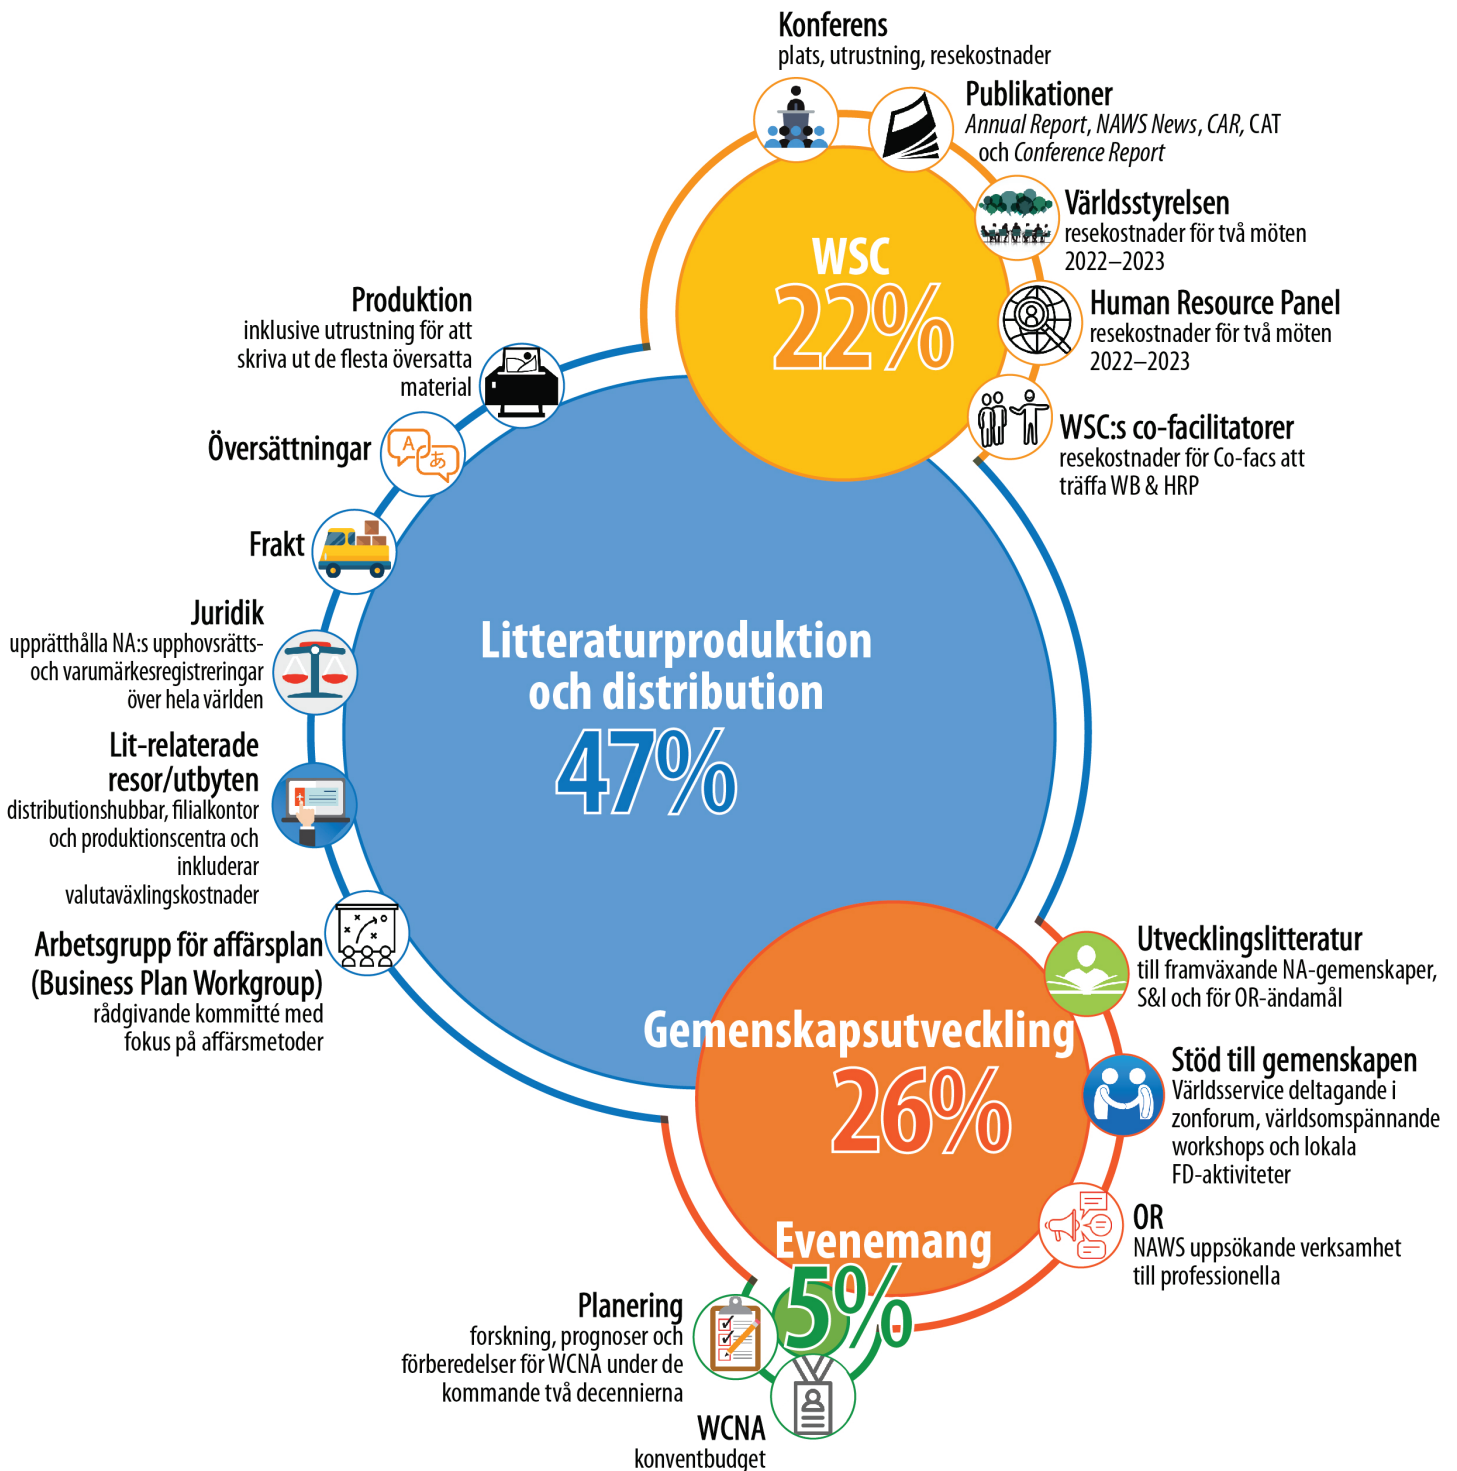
Konferens
plats, utrustning, resekostnader

Publikationer
*Annual Report*, *NAWS News*, *CAR*, CAT och *Conference Report*

Världsstyrelsen
resekostnader för två möten 2022–2023

Human Resource Panel
resekostnader för två möten 2022–2023

WSC:s co-facilitatorer
resekostnader för Co-facs att träffa WB & HRP

WSC
22%

Produktion
inklusive utrustning för att skriva ut de flesta översatta material

Översättningar

Frakt

Juridik
upprätthålla NA:s upphovsrätts- och varumärkesregistreringar över hela världen

Lit-relaterade resor/utbyten
distributionshubbar, filialkontor och produktionscentra och inkluderar valutaväxlingskostnader

Arbetsgrupp för affärsplan (Business Plan Workgroup)
rådgivande kommitté med fokus på affärsmetoder

Litteraturproduktion och distribution
47%

Utvecklingslitteratur
till framväxande NA-gemenskaper, S&I och för OR-ändamål

Stöd till gemenskapen
Världsservice deltagande i zonforum, världsomspännande workshops och lokala FD-aktiviteter

OR
NAWS uppsökande verksamhet till professionella

Gemenskapsutveckling
26%

Evenemang
5%

Planering
forskning, prognoser och förberedelser för WCNA under de kommande två decennierna

WCNA
konventbudget